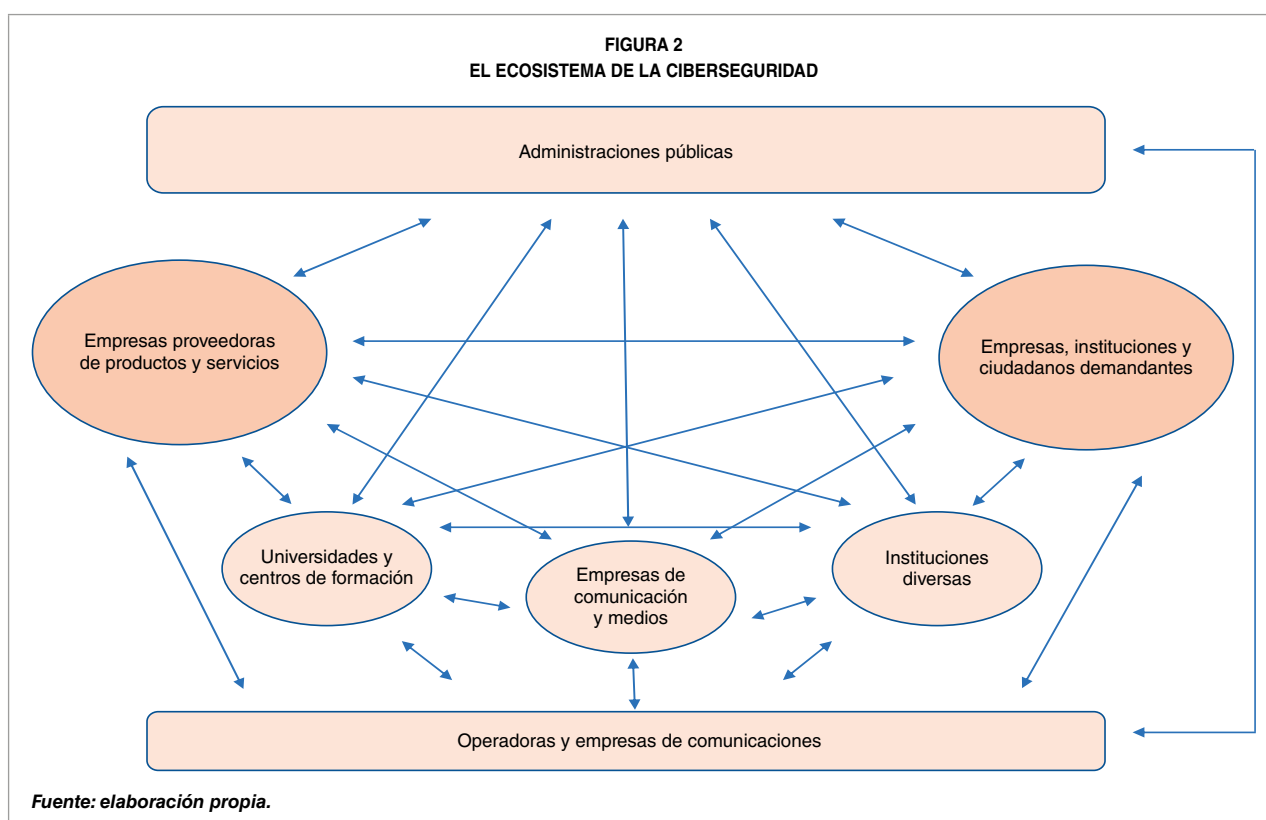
FIGURA 2
EL ECOSISTEMA DE LA CIBERSEGURIDAD

Administraciones públicas

Empresas proveedoras de productos y servicios

Empresas, instituciones y ciudadanos demandantes

Universidades y centros de formación

Empresas de comunicación y medios

Instituciones diversas

Operadoras y empresas de comunicaciones

Fuente: elaboración propia.